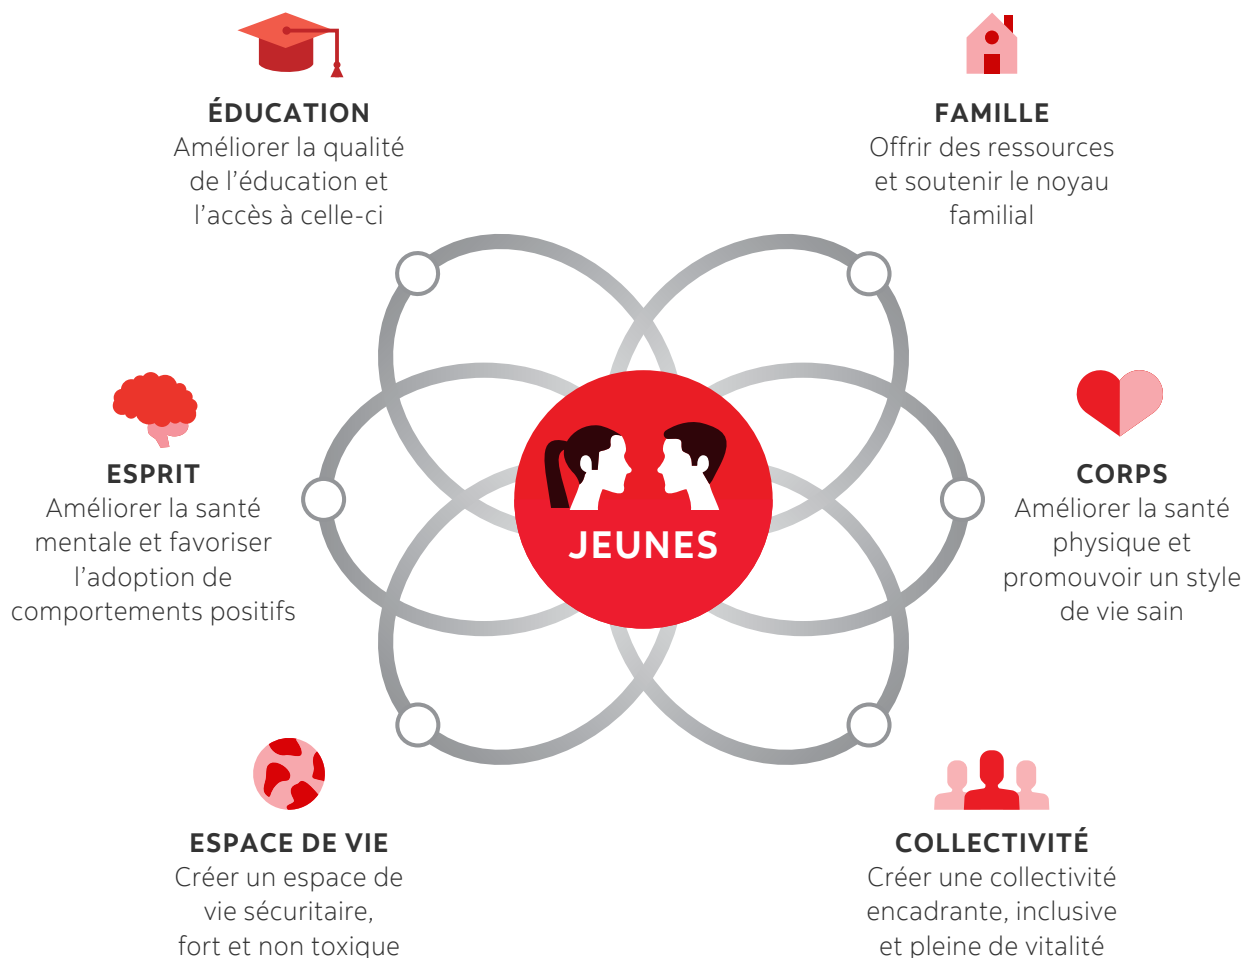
ÉDUCATION
Améliorer la qualité de l'éducation et l'accès à celle-ci

FAMILLE
Offrir des ressources et soutenir le noyau familial

ESPRIT
Améliorer la santé mentale et favoriser l'adoption de comportements positifs

JEUNES

CORPS
Améliorer la santé physique et promouvoir un style de vie sain

ESPACE DE VIE
Créer un espace de vie sécuritaire, fort et non toxique

COLLECTIVITÉ
Créer une collectivité encadrante, inclusive et pleine de vitalité